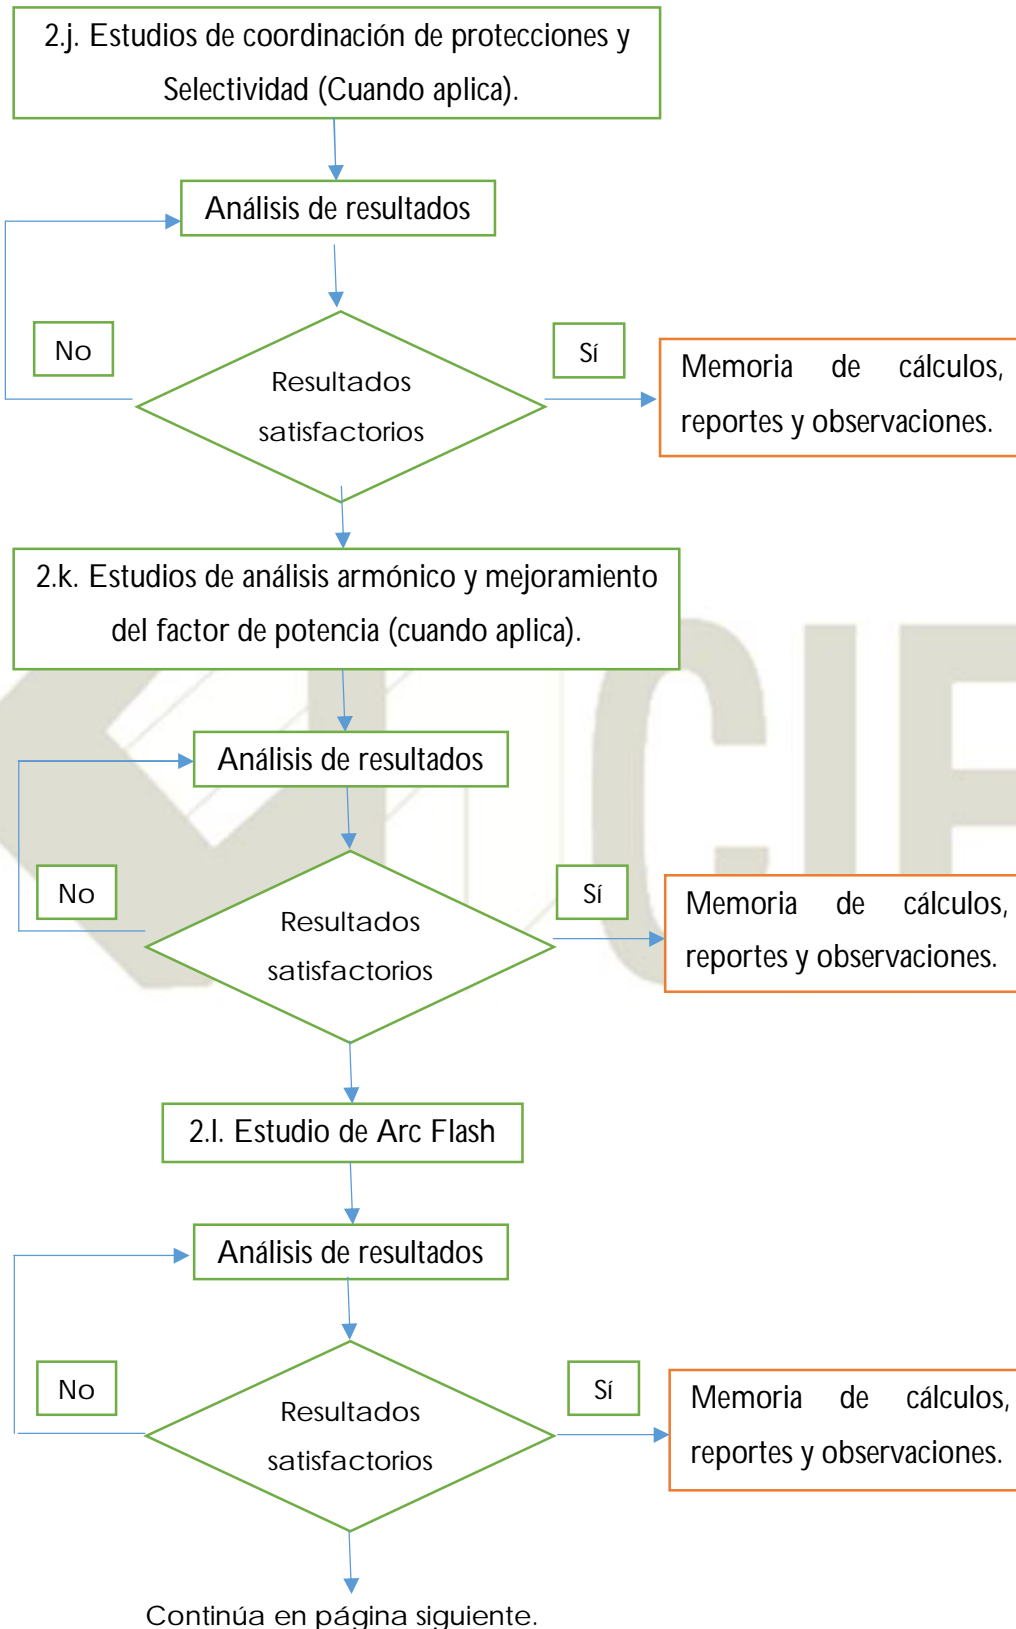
2.j. Estudios de coordinación de protecciones y Selectividad (Cuando aplica).

Análisis de resultados

No

Resultados satisfactorios

Sí

Memoria de cálculos, reportes y observaciones.

2.k. Estudios de análisis armónico y mejoramiento del factor de potencia (cuando aplica).

Análisis de resultados

No

Resultados satisfactorios

Sí

Memoria de cálculos, reportes y observaciones.

2.l. Estudio de Arc Flash

Análisis de resultados

No

Resultados satisfactorios

Sí

Memoria de cálculos, reportes y observaciones.

Continúa en página siguiente.